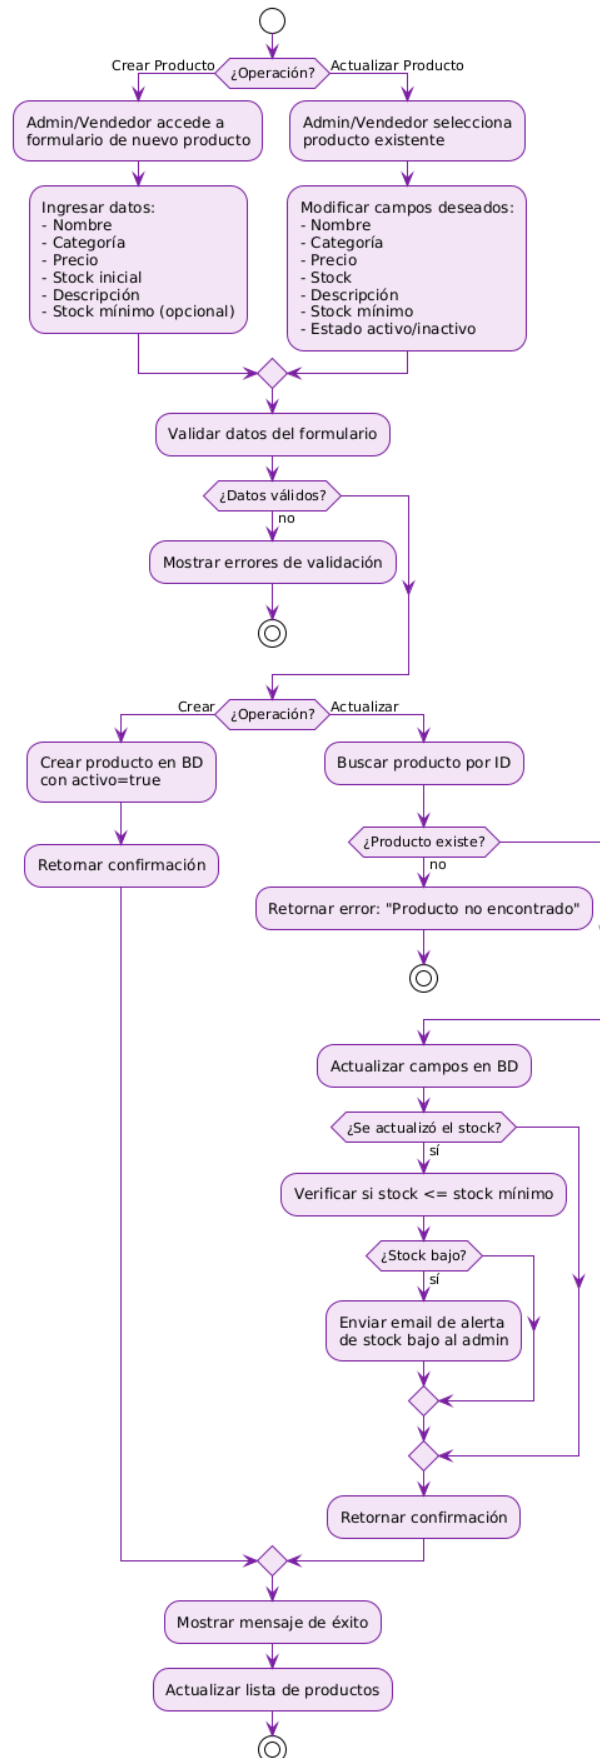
Crear Producto
¿Operación?
Actualizar Producto

Admin/Vendedor accede a formulario de nuevo producto

Admin/Vendedor selecciona producto existente

Ingresar datos:
- Nombre
- Categoría
- Precio
- Stock inicial
- Descripción
- Stock mínimo (opcional)

Modificar campos deseados:
- Nombre
- Categoría
- Precio
- Stock
- Descripción
- Stock mínimo
- Estado activo/inactivo

Validar datos del formulario

¿Datos válidos?
no

Mostrar errores de validación

Crear
¿Operación?
Actualizar

Crear producto en BD con activo=true

Buscar producto por ID

Retornar confirmación

¿Producto existe?
no

Retornar error: "Producto no encontrado"

Actualizar campos en BD

¿Se actualizó el stock?
sí

Verificar si stock <= stock mínimo

¿Stock bajo?
sí

Enviar email de alerta de stock bajo al admin

Retornar confirmación

Mostrar mensaje de éxito

Actualizar lista de productos